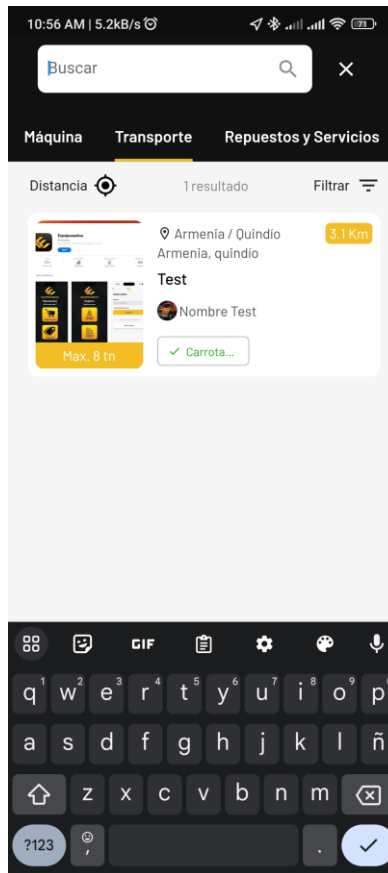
10:56 AM | 5.2kB/s

Buscar

Máquina Transporte Repuestos y Servicios

Distancia 1 resultado Filtrar

Armenia / Quindío
Armenia, quindio
3.1 Km
Test
Nombre Test
✓ Carrota...
Max. 8 tn

GIF

q 1 w 2 e 3 r 4 t 5 y 6 u 7 i 8 o 9 p 0
a s d f g h j k l ñ
z x c v b n m
?123 , .